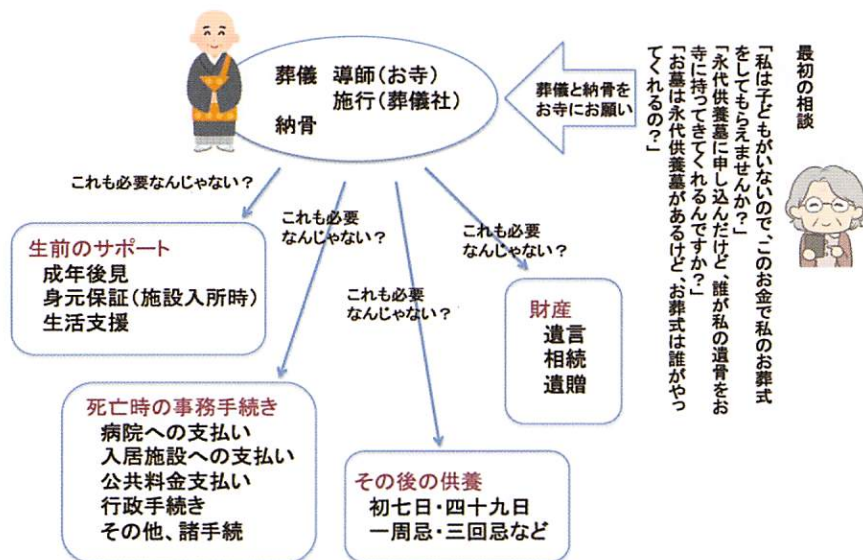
最初の相談

「私は子どもがいないので、このお金で私のお葬式をしてもらえませんか？」
「永代供養墓に申し込んだけど、誰が私の遺骨をお寺に持ってきてくれるんですか？」
「お墓は永代供養墓があるけど、お葬式は誰がやってくれるの？」

葬儀と納骨をお寺にお願い

葬儀　導師（お寺）
　　　施行（葬儀社）
納骨

これも必要なんじゃない？

これも必要なんじゃない？

これも必要なんじゃない？

これも必要なんじゃない？

生前のサポート
成年後見
身元保証（施設入所時）
生活支援

財産
遺言
相続
遺贈

死亡時の事務手続き
病院への支払い
入居施設への支払い
公共料金支払い
行政手続き
その他、諸手続

その後の供養
初七日・四十九日
一周忌・三回忌など